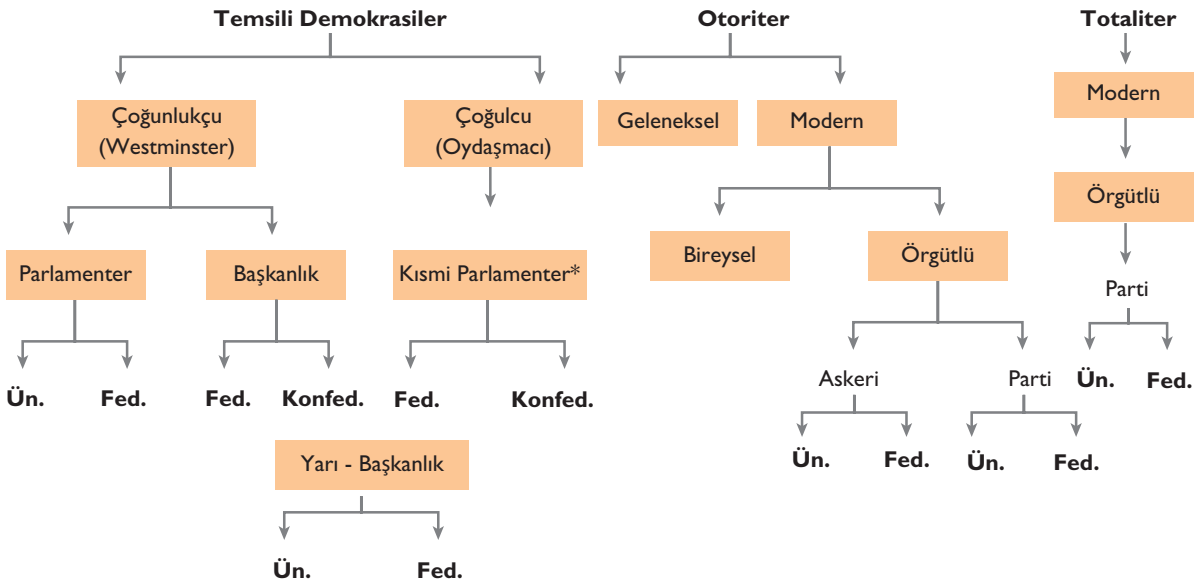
Temsili Demokrasiler

Çoğunlukçu (Westminster)

Çoğulcu (Oydaşmacı)

Parlamenter

Ün.

Fed.

Başkanlık

Fed.

Konfed.

Kısmi Parlamenter*

Fed.

Konfed.

Yarı - Başkanlık

Ün.

Fed.

Otoriter

Geleneksel

Modern

Bireysel

Örgütlü

Askeri

Ün.

Fed.

Parti

Ün.

Fed.

Totaliter

Modern

Örgütlü

Parti

Ün.

Fed.